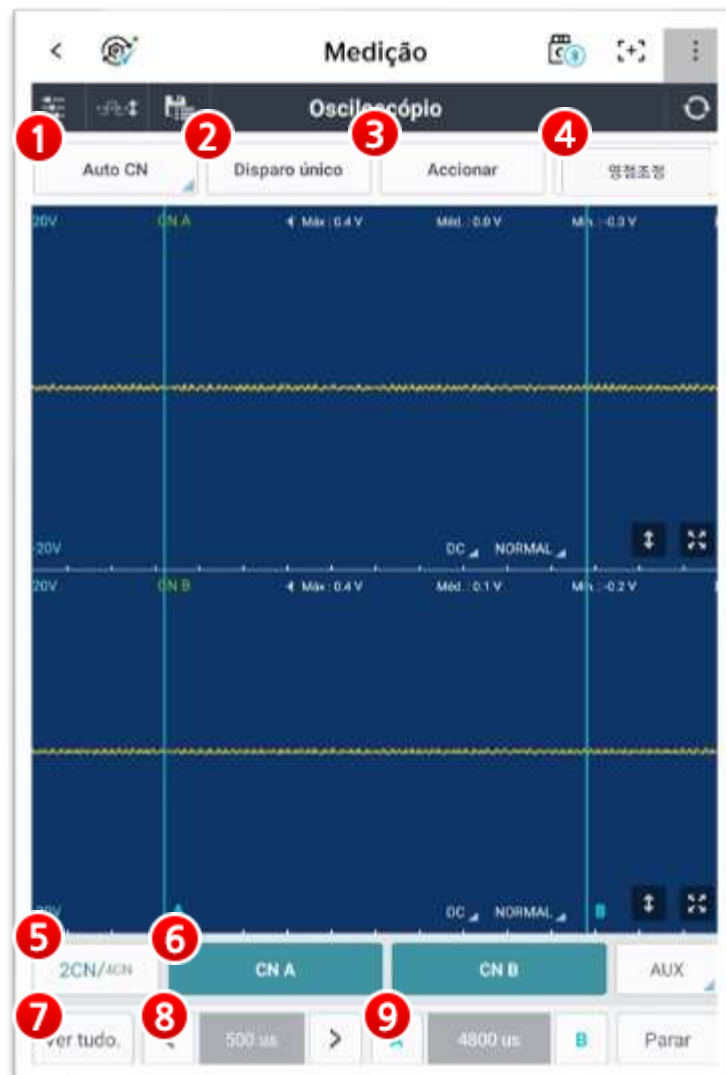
<
Medição
Osciloscópio
1
Auto CN
2
Disparo único
3
Accionar
4
영점조정
20V
CN A
Máx.: 0.4 V
Méd.: 0.0 V
Mín.: -0.3 V
-20V
DC
NORMAL
20V
CN B
Máx.: 0.4 V
Méd.: 0.1 V
Mín.: -0.2 V
-20V
A
DC
NORMAL
B
5
2CN/4CN
6
CN A
CN B
AUX
7
Ver tudo.
8
<
500 us
>
9
A
4800 us
B
Parar